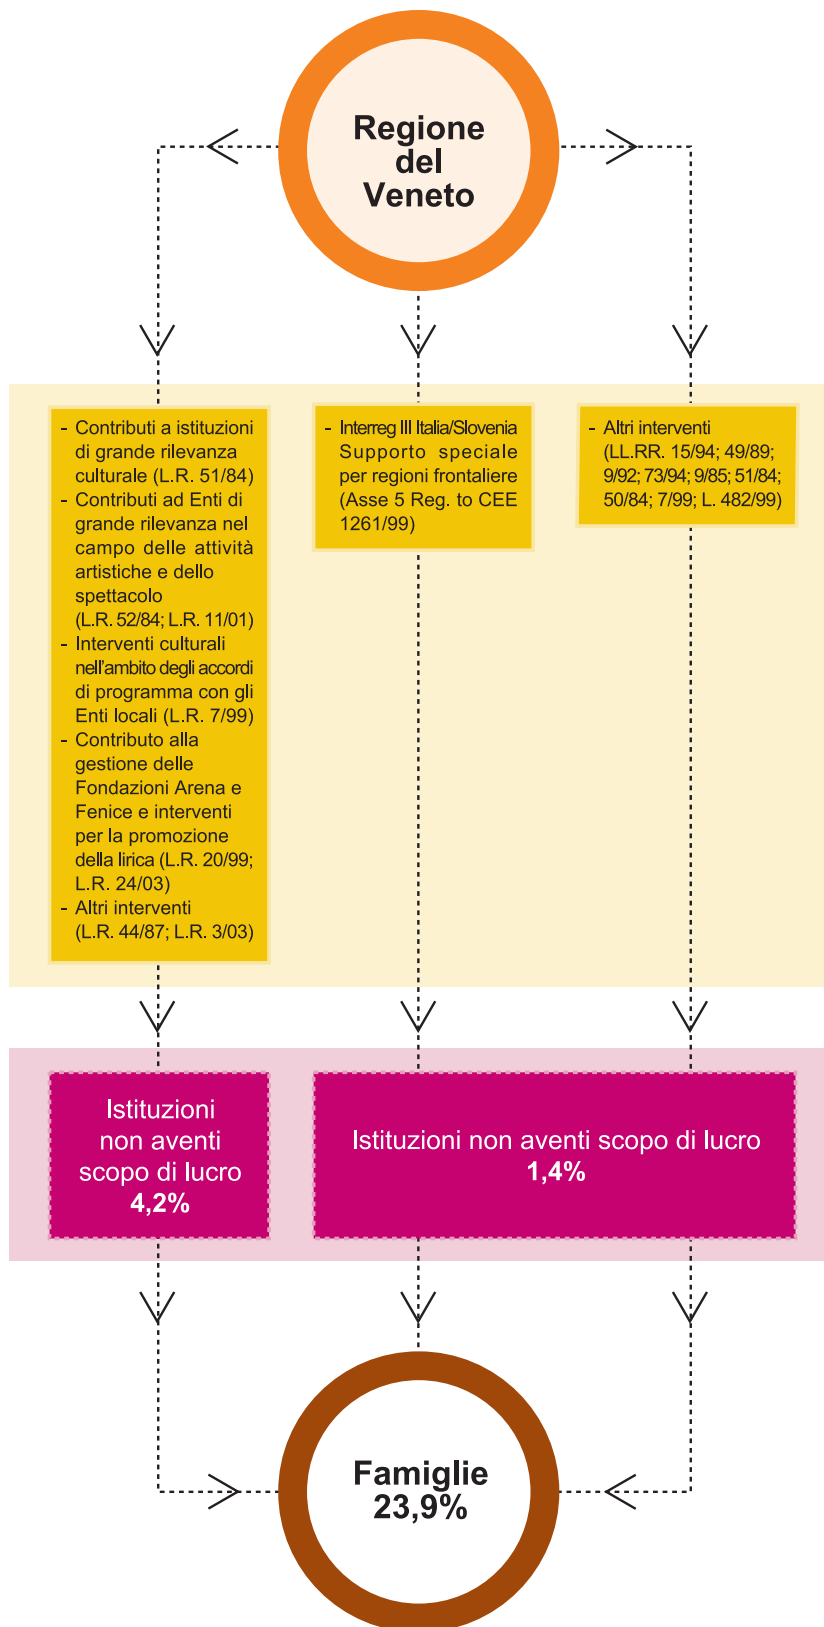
Regione del Veneto

- Contributi a istituzioni di grande rilevanza culturale (L.R. 51/84)
- Contributi ad Enti di grande rilevanza nel campo delle attività artistiche e dello spettacolo (L.R. 52/84; L.R. 11/01)
- Interventi culturali nell'ambito degli accordi di programma con gli Enti locali (L.R. 7/99)
- Contributo alla gestione delle Fondazioni Arena e Fenice e interventi per la promozione della lirica (L.R. 20/99; L.R. 24/03)
- Altri interventi (L.R. 44/87; L.R. 3/03)

- Interreg III Italia/Slovenia Supporto speciale per regioni frontaliere (Asse 5 Reg. to CEE 1261/99)

- Altri interventi (LL.RR. 15/94; 49/89; 9/92; 73/94; 9/85; 51/84; 50/84; 7/99; L. 482/99)

Istituzioni non aventi scopo di lucro 4,2%

Istituzioni non aventi scopo di lucro 1,4%

Famiglie 23,9%